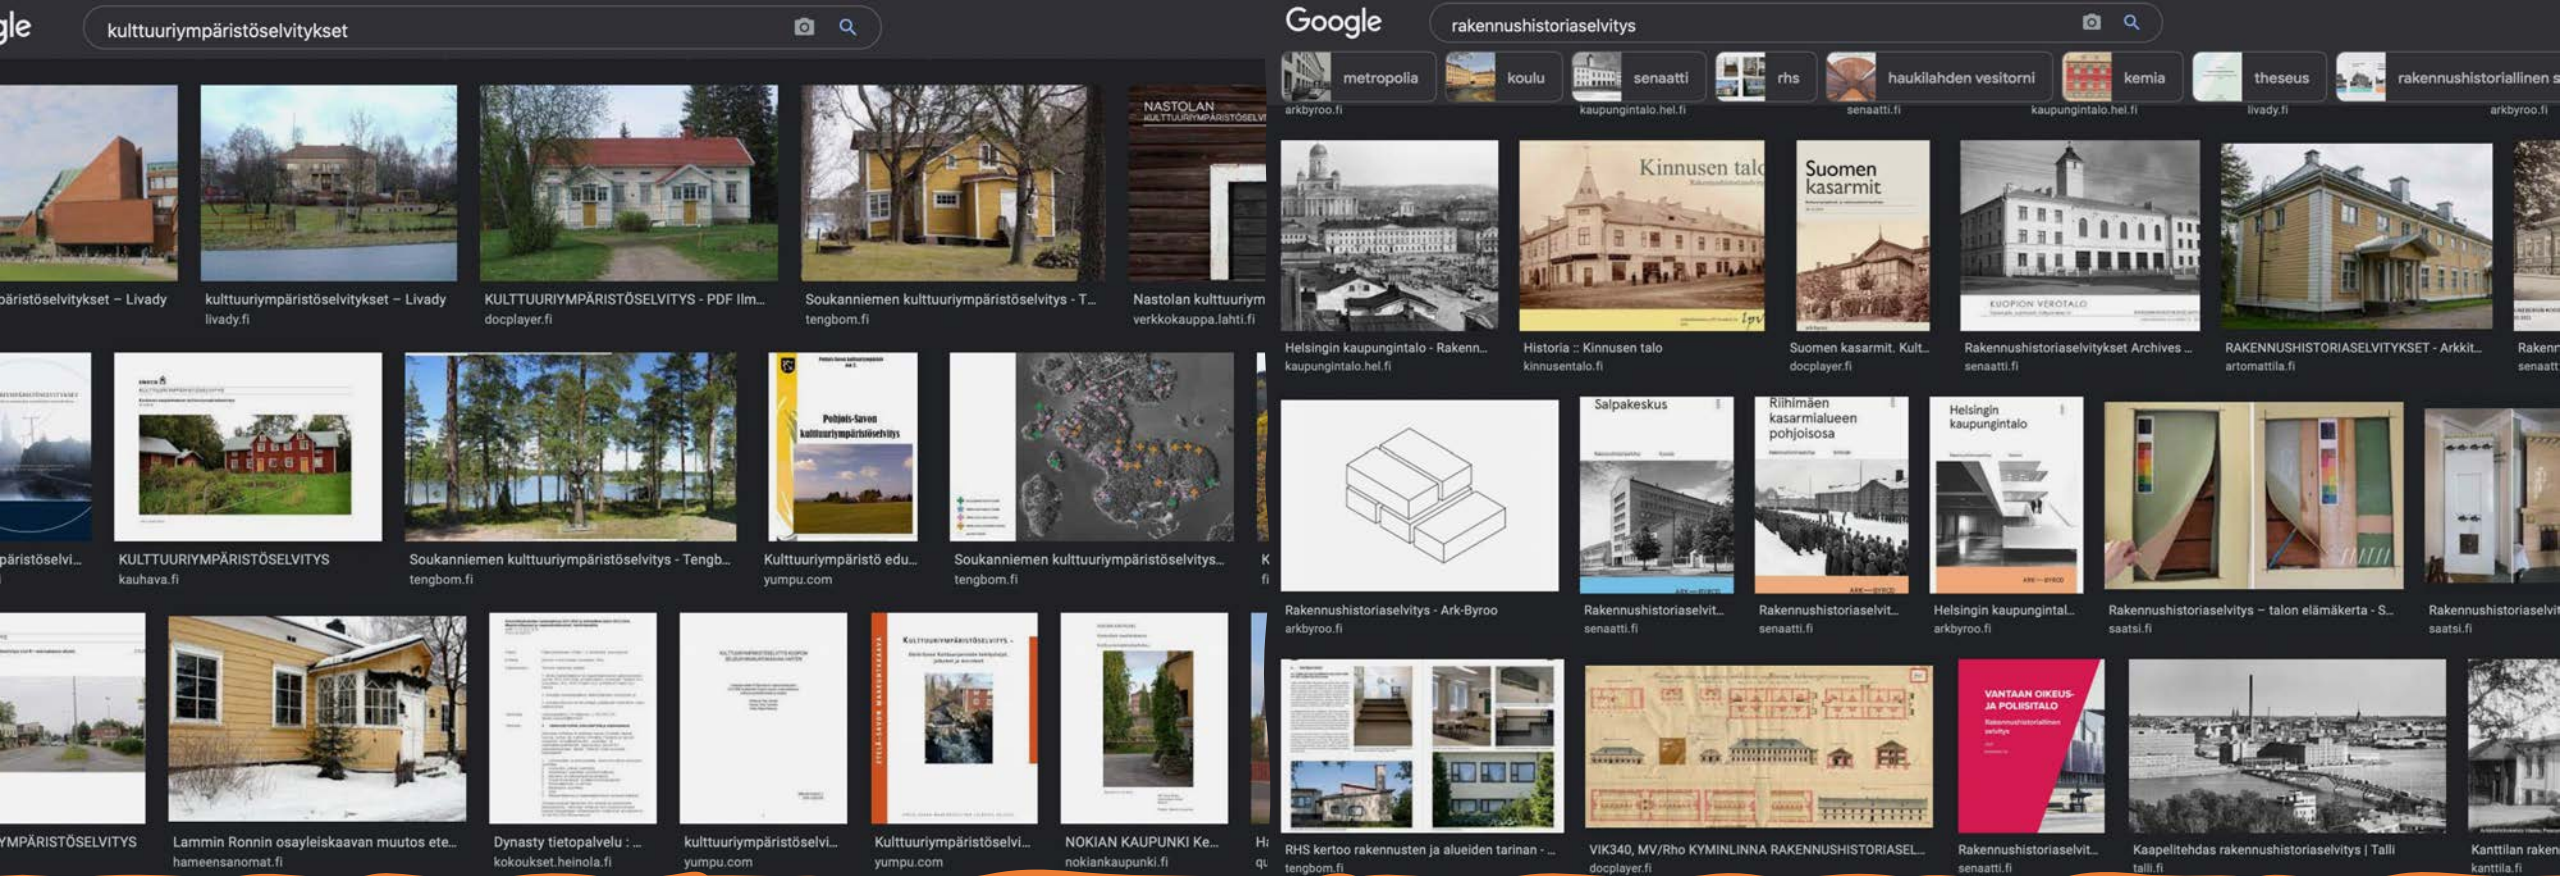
gle

kulttuuriympäristöselvitykset

NASTOLAN KULTTUURIYMPÄRISTÖSELVI

päristöselvitykset – Livady
kulttuuriympäristöselvitykset – Livady
livady.fi
KULTTUURIYMPÄRISTÖSELVITYS - PDF Ilm...
docplayer.fi
Soukanniemen kulttuuriympäristöselvitys - T...
tengbom.fi
Nastolan kulttuuriym
verkkokauppa.lahti.fi

Pohjois-Savon kulttuuriympäristöselvitys

päristöselvi...
KULTTUURIYMPÄRISTÖSELVITYS
kauhava.fi
Soukanniemen kulttuuriympäristöselvitys - Tengb...
tengbom.fi
Kulttuuriympäristö edu...
yumpu.com
Soukanniemen kulttuuriympäristöselvitys...
tengbom.fi
K
fi

YMPÄRISTÖSELVITYS
Lammin Ronnin osayleiskaavan muutos ete...
hameensanomat.fi
Dynasty tietopalvelu : ...
kokoukset.heinola.fi
kulttuuriympäristöselvi...
yumpu.com
Kulttuuriympäristöselvi...
yumpu.com
NOKIAN KAUPUNKI Ke...
nokiankaupunki.fi
H
qu

Google

rakennushistoriaselvitys

metropolia
koulu
senaatti
rhs
haukilahden vesitorni
kemia
theseus
rakennushistoriallinen s
arkbyroo.fi
kaupungintalo.hel.fi
senaatti.fi
kaupungintalo.hel.fi
livady.fi
arkbyroo.fi

Kinnusen talo
Suomen kasarmit
KUOPION VEROTALO

Helsingin kaupungintalo - Rakenn...
kaupungintalo.hel.fi
Historia :: Kinnusen talo
kinnusentalo.fi
Suomen kasarmit. Kult...
docplayer.fi
Rakennushistoriaselvitykset Archives ...
senaatti.fi
RAKENNUSHISTORIASELVITYKSET - Arkkit...
artomattila.fi
Rakenn
senaatt

Salpakeskus
Riihimäen kasarmialueen pohjoisosa
Helsingin kaupungintalo

Rakennushistoriaselvitys - Ark-Byroo
arkbyroo.fi
Rakennushistoriaselvit...
senaatti.fi
Rakennushistoriaselvit...
senaatti.fi
Helsingin kaupungintal...
arkbyroo.fi
Rakennushistoriaselvitys – talon elämäkerta - S...
saatsi.fi
Rakennushistoriaselvit
saatsi.fi

VANTAAN OIKEUS- JA POLIISITALO

RHS kertoo rakennusten ja alueiden tarinan - ...
tengbom.fi
VIK340, MV/Rho KYMINLINNA RAKENNUSHISTORIASEL...
docplayer.fi
Rakennushistoriaselvit...
senaatti.fi
Kaapelitehdas rakennushistoriaselvitys | Talli
talli.fi
Kanttilan raken
kanttila.fi